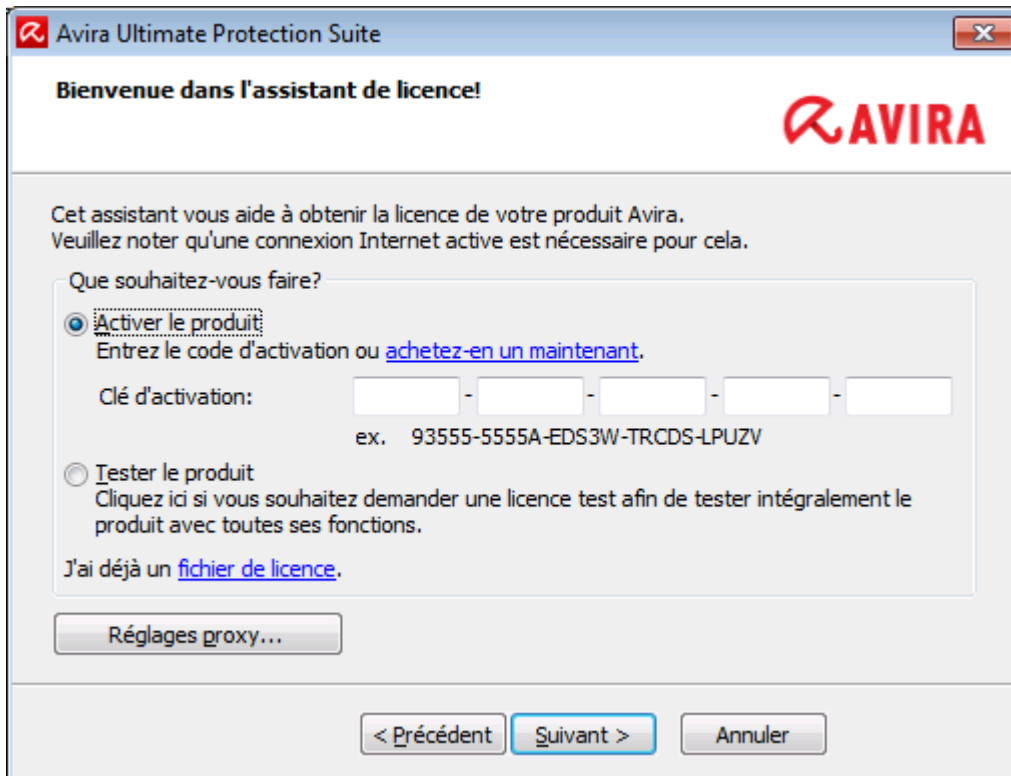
Avira Ultimate Protection Suite

Bienvenue dans l'assistant de licence!

AVIRA

Cet assistant vous aide à obtenir la licence de votre produit Avira.
Veuillez noter qu'une connexion Internet active est nécessaire pour cela.

Que souhaitez-vous faire?

Activer le produit
Entrez le code d'activation ou achetez-en un maintenant.

Clé d'activation: - - - -

ex. 93555-5555A-EDS3W-TRCDS-LPUZV

Tester le produit
Cliquez ici si vous souhaitez demander une licence test afin de tester intégralement le produit avec toutes ses fonctions.

J'ai déjà un fichier de licence.

Réglages proxy...

< Précédent | Suivant > | Annuler